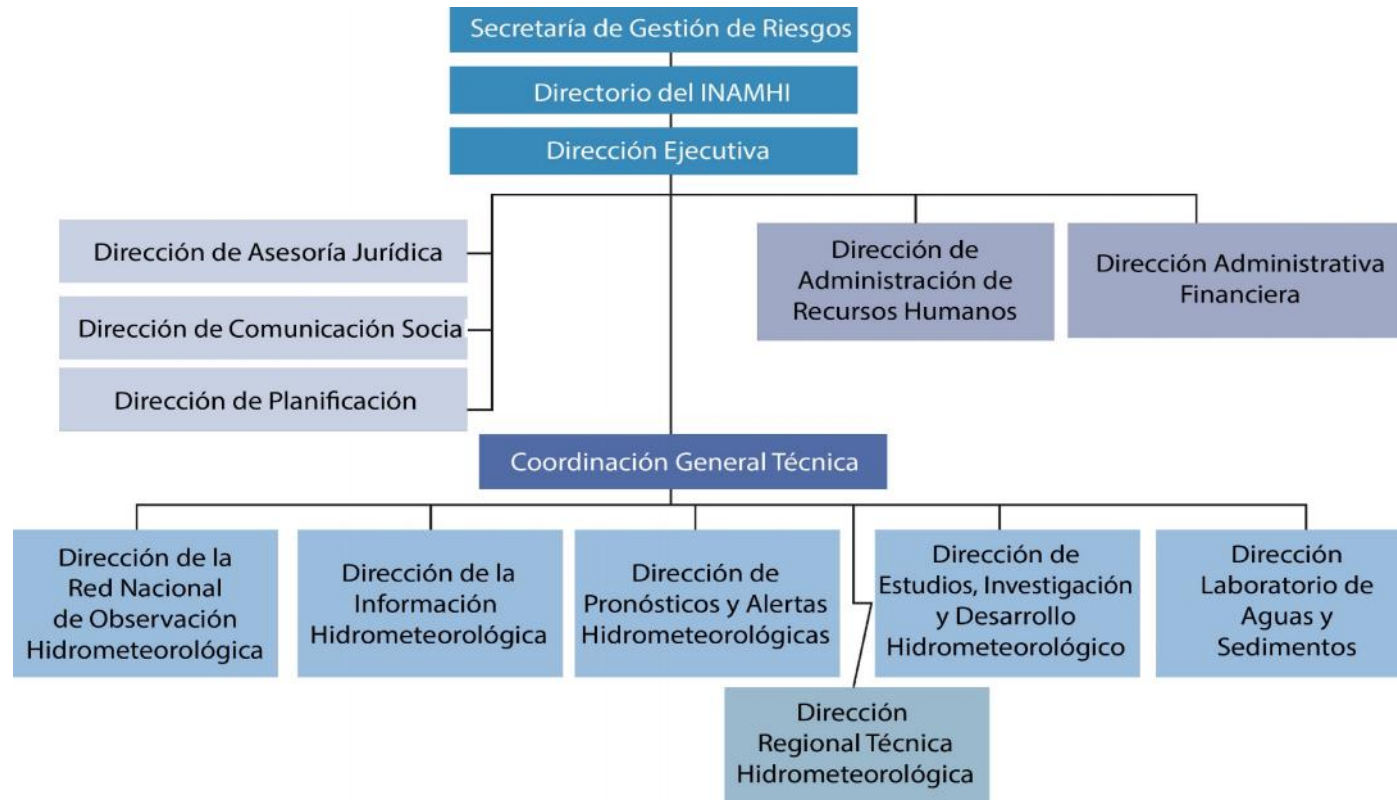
Secretaría de Gestión de Riesgos

Directorio del INAMHI

Dirección Ejecutiva

Dirección de Asesoría Jurídica

Dirección de Comunicación Socia

Dirección de Planificación

Dirección de Administración de Recursos Humanos

Dirección Administrativa Financiera

Coordinación General Técnica

Dirección de la Red Nacional de Observación Hidrometeorológica

Dirección de la Información Hidrometeorológica

Dirección de Pronósticos y Alertas Hidrometeorológicas

Dirección de Estudios, Investigación y Desarrollo Hidrometeorológico

Dirección Laboratorio de Aguas y Sedimentos

Dirección Regional Técnica Hidrometeorológica